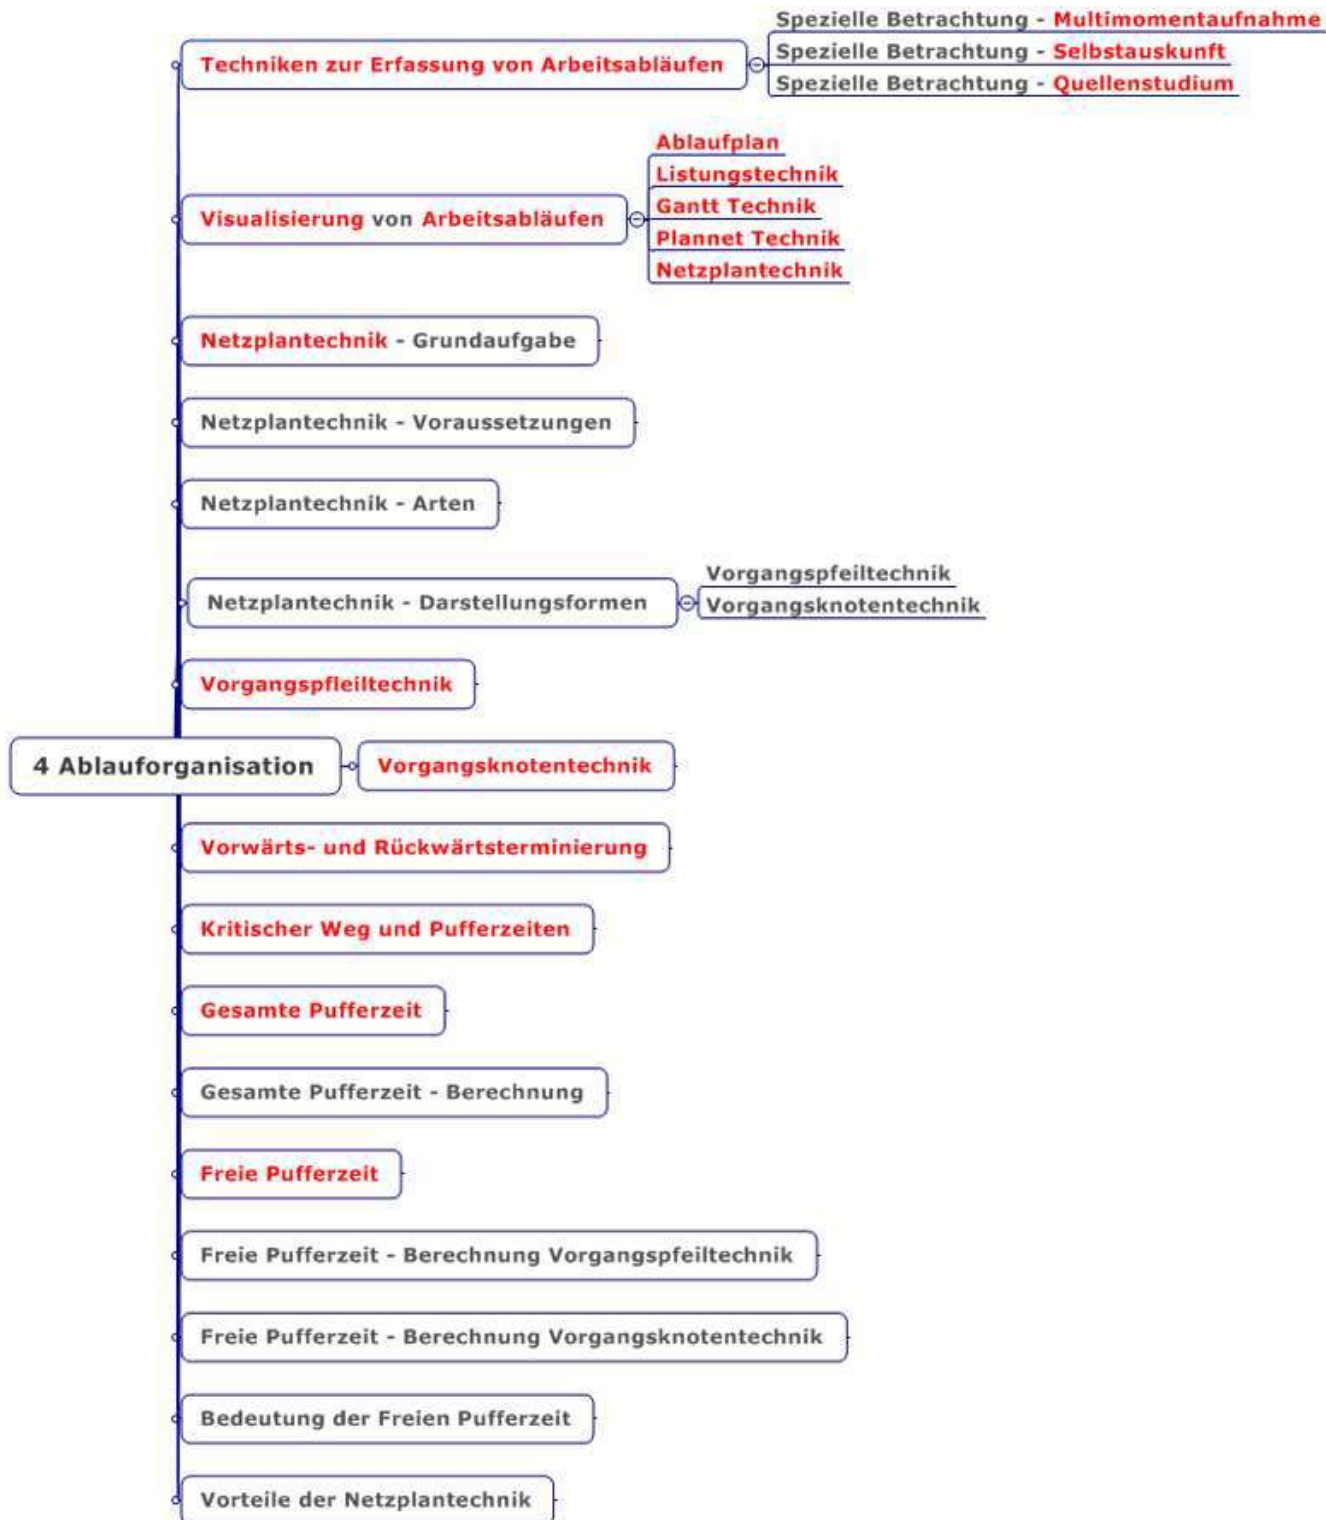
Techniken zur Erfassung von Arbeitsabläufen
Spezielle Betrachtung - Multimomentaufnahme
Spezielle Betrachtung - Selbstauskunft
Spezielle Betrachtung - Quellenstudium

Visualisierung von Arbeitsabläufen
Ablaufplan
Listungstechnik
Gantt Technik
Plannet Technik
Netzplantechnik

Netzplantechnik - Grundaufgabe

Netzplantechnik - Voraussetzungen

Netzplantechnik - Arten

Netzplantechnik - Darstellungsformen
Vorgangspfeiltechnik
Vorgangsknotentechnik

Vorgangspfleiltechnik

4 Ablauforganisation

Vorgangsknotentechnik

Vorwärts- und Rückwärtsterminierung

Kritischer Weg und Pufferzeiten

Gesamte Pufferzeit

Gesamte Pufferzeit - Berechnung

Freie Pufferzeit

Freie Pufferzeit - Berechnung Vorgangspfeiltechnik

Freie Pufferzeit - Berechnung Vorgangsknotentechnik

Bedeutung der Freien Pufferzeit

Vorteile der Netzplantechnik